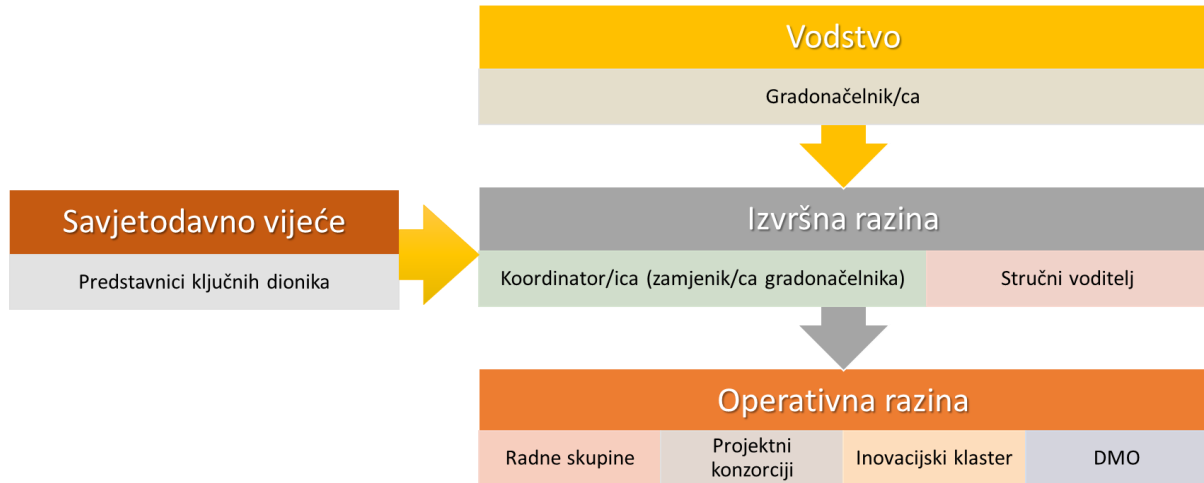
Vodstvo

Gradonačelnik/ca

Savjetodavno vijeće

Predstavnici ključnih dionika

Izvršna razina

Koordinator/ica (zamjenik/ca gradonačelnika)

Stručni voditelj

Operativna razina

Radne skupine

Projektni konzorciji

Inovacijski klaster

DMO